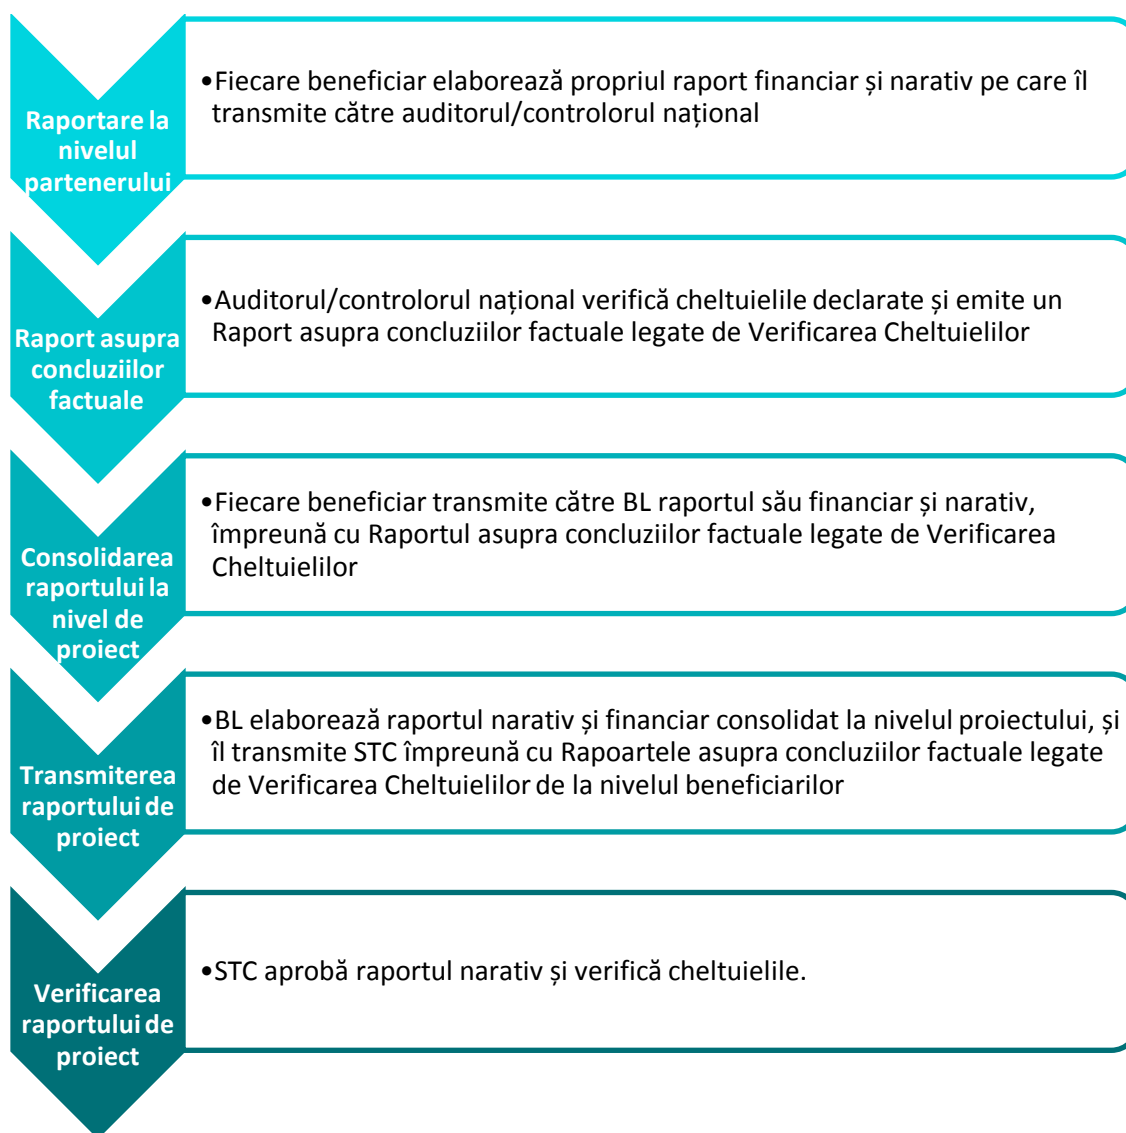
Raportare la nivelul partenerului

•Fiecare beneficiar elaborează propriul raport financiar și narativ pe care îl transmite către auditorul/controlorul național

Raport asupra concluziilor factuale

•Auditorul/controlorul național verifică cheltuielile declarate și emite un Raport asupra concluziilor factuale legate de Verificarea Cheltuielilor

Consolidarea raportului la nivel de proiect

•Fiecare beneficiar transmite către BL raportul său financiar și narativ, împreună cu Raportul asupra concluziilor factuale legate de Verificarea Cheltuielilor

Transmiterea raportului de proiect

•BL elaborează raportul narativ și financiar consolidat la nivelul proiectului, și îl transmite STC împreună cu Rapoartele asupra concluziilor factuale legate de Verificarea Cheltuielilor de la nivelul beneficiarilor

Verificarea raportului de proiect

•STC aprobă raportul narativ și verifică cheltuielile.